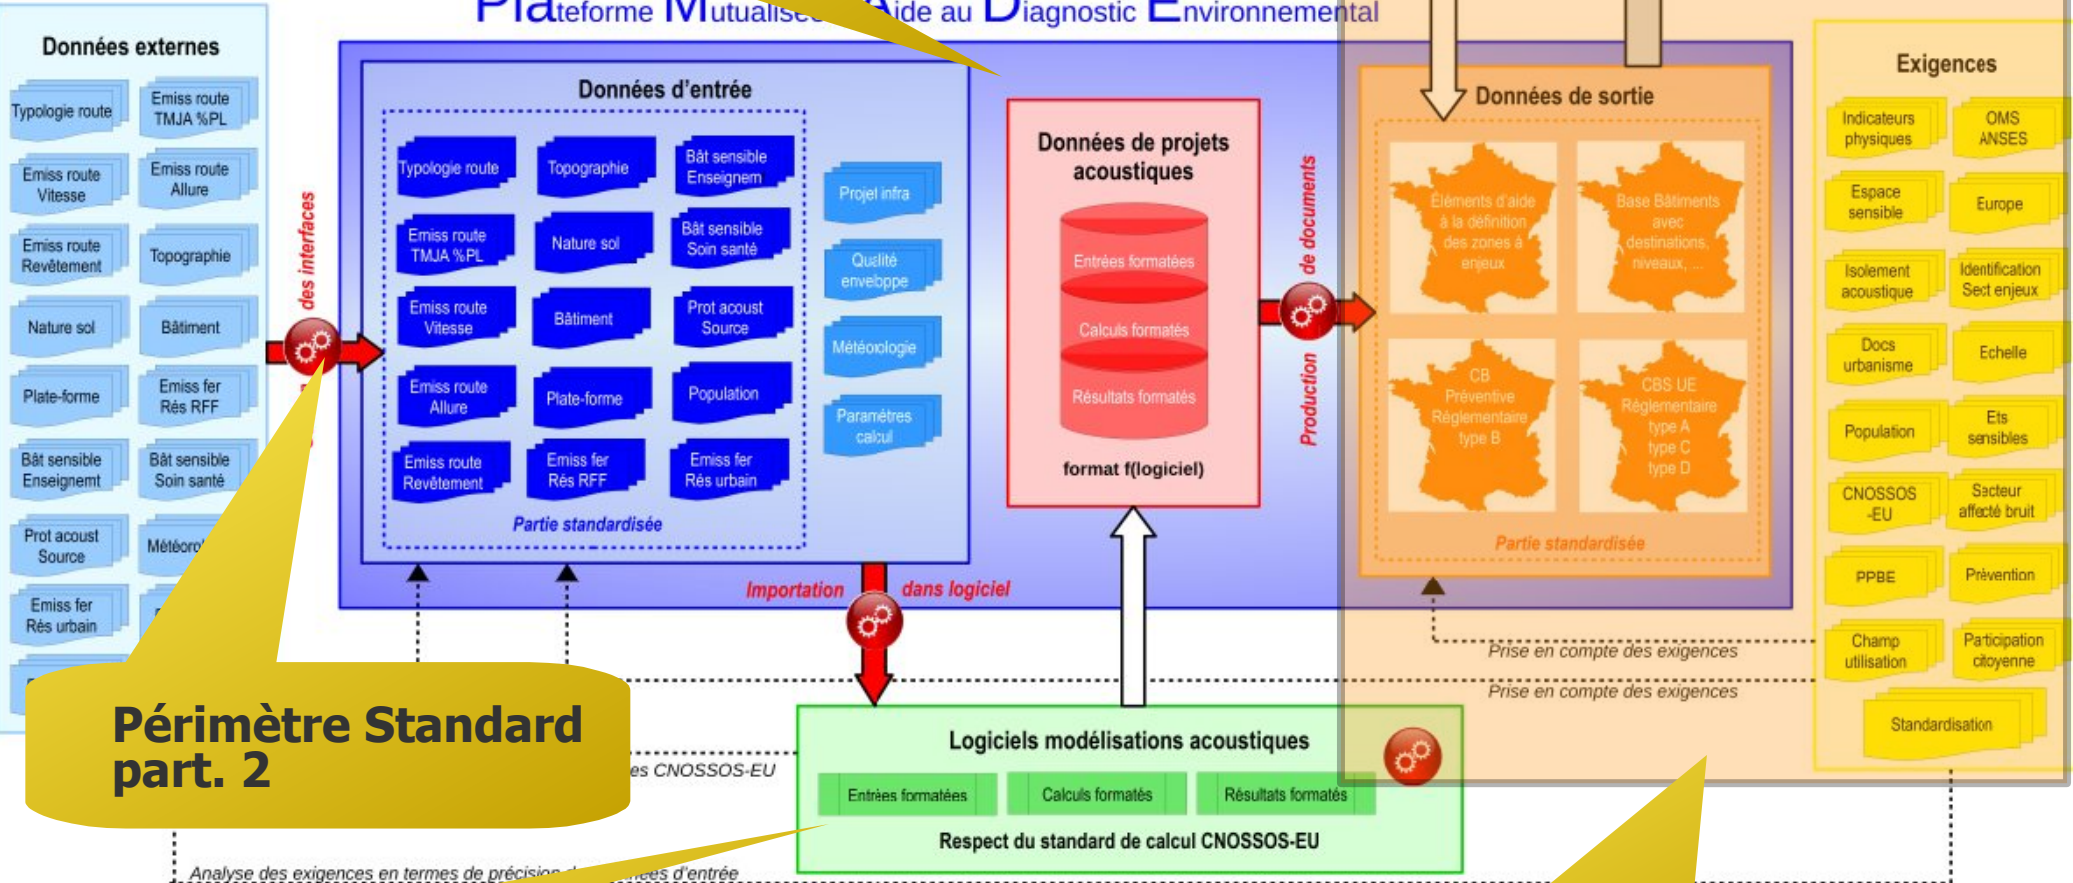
Plateforme Mutualisé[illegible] Aide au Diagnostic Environnemental

Données externes

Typologie route
Emiss route TMJA %PL
Emiss route Vitesse
Emiss route Allure
Emiss route Revêtement
Topographie
Nature sol
Bâtiment
Plate-forme
Emiss fer Rés RFF
Bât sensible Enseignemt
Bât sensible Soin santé
Prot acoust Source
Météoro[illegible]
Emiss fer Rés urbain

des interfaces

Données d'entrée

Typologie route
Topographie
Bât sensible Enseignem
Emiss route TMJA %PL
Nature sol
Bât sensible Soin santé
Emiss route Vitesse
Bâtiment
Prot acoust Source
Emiss route Allure
Plate-forme
Population
Emiss route Revêtement
Emiss fer Rés RFF
Emiss fer Rés urbain
Partie standardisée

Projet infra
Qualité enveloppe
Météorologie
Paramètres calcul

Données de projets acoustiques
Entrées formatées
Calculs formatés
Résultats formatés
format f(logiciel)

Production de documents

Données de sortie
Eléments d'aide à la définition des zones à enjeux
Base Bâtiments avec destinations, niveaux, ...
CB Préventive Réglementaire type B
CBS UE Réglementaire type A type C type D
Partie standardisée

Exigences
Indicateurs physiques
OMS ANSES
Espace sensible
Europe
Isolement acoustique
Identification Sect enjeux
Docs urbanisme
Echelle
Population
Ets sensibles
CNOSSOS -EU
Secteur affecté bruit
PPBE
Prévention
Champ utilisation
Participation citoyenne
Standardisation

Importation dans logiciel

Prise en compte des exigences
Prise en compte des exigences

Périmètre Standard part. 2

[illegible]es CNOSSOS-EU

Logiciels modélisations acoustiques
Entrées formatées
Calculs formatés
Résultats formatés
Respect du standard de calcul CNOSSOS-EU

Analyse des exigences en termes de précision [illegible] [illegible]ées d'entrée